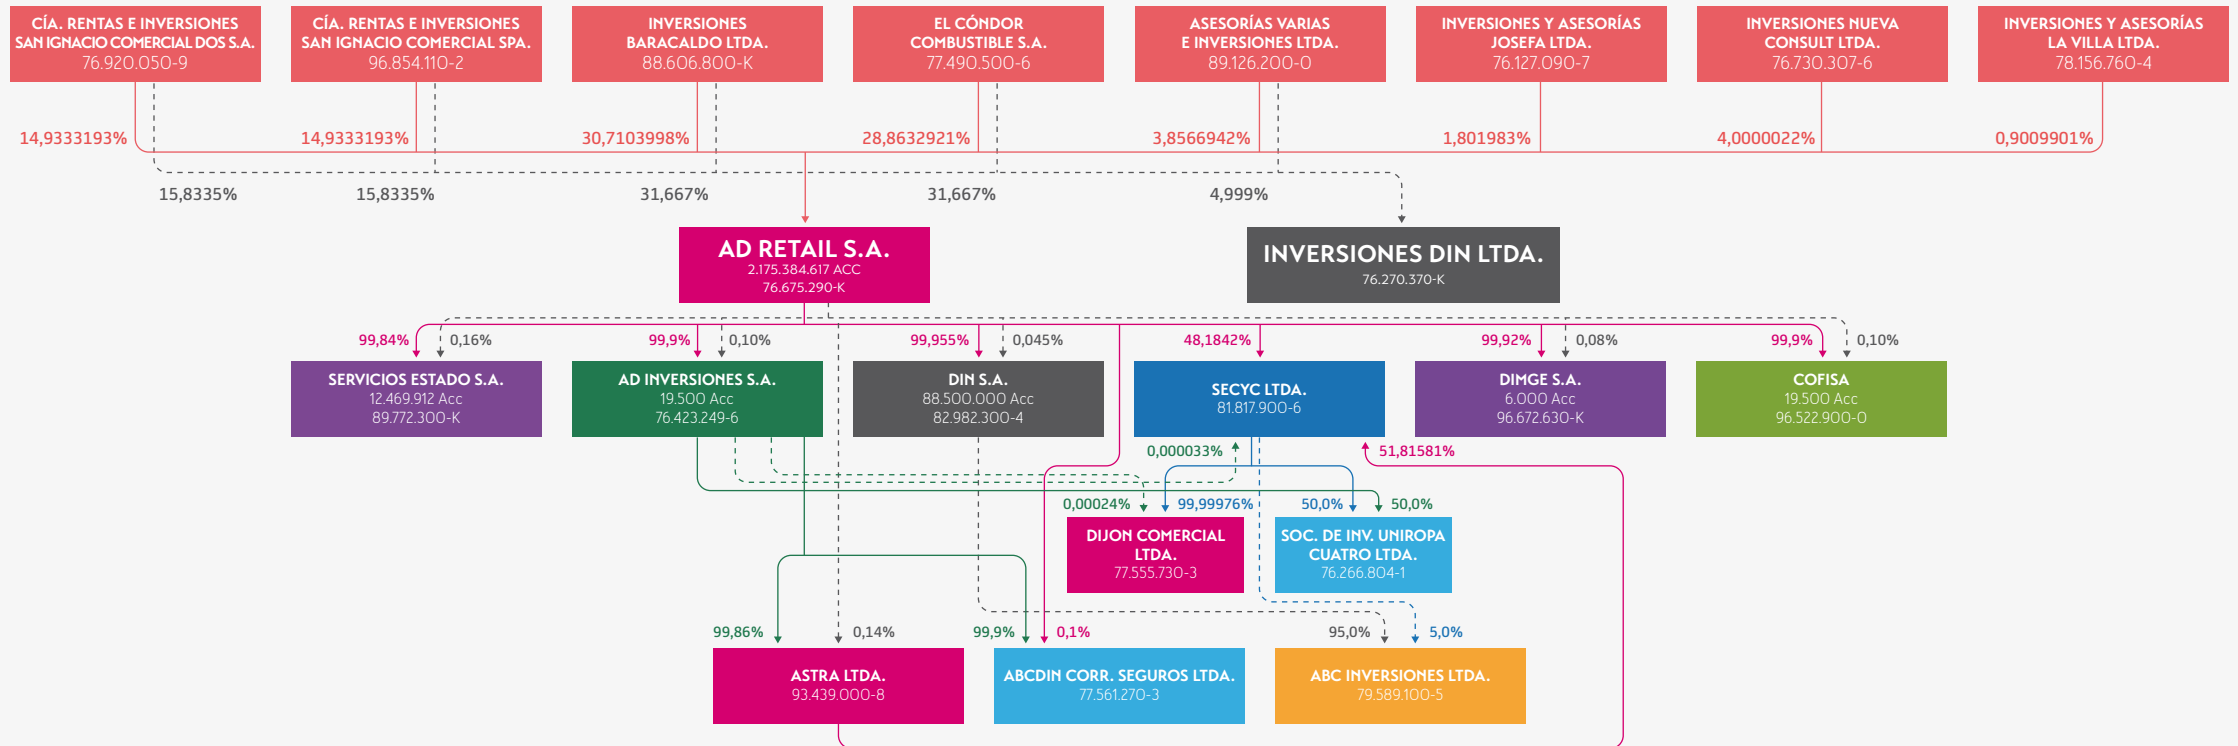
CÍA. RENTAS E INVERSIONES SAN IGNACIO COMERCIAL DOS S.A.
76.920.050-9

CÍA. RENTAS E INVERSIONES SAN IGNACIO COMERCIAL SPA.
96.854.110-2

INVERSIONES BARACALDO LTDA.
88.606.800-K

EL CÓNDOR COMBUSTIBLE S.A.
77.490.500-6

ASESORÍAS VARIAS E INVERSIONES LTDA.
89.126.200-0

INVERSIONES Y ASESORÍAS JOSEFA LTDA.
76.127.090-7

INVERSIONES NUEVA CONSULT LTDA.
76.730.307-6

INVERSIONES Y ASESORÍAS LA VILLA LTDA.
78.156.760-4

14,9333193%
14,9333193%
30,7103998%
28,8632921%
3,8566942%
1,801983%
4,0000022%
0,9009901%

15,8335%
15,8335%
31,667%
31,667%
4,999%

AD RETAIL S.A.
2.175.384.617 ACC
76.675.290-K

INVERSIONES DIN LTDA.
76.270.370-K

99,84%
0,16%
99,9%
0,10%
99,955%
0,045%
48,1842%
99,92%
0,08%
99,9%
0,10%

SERVICIOS ESTADO S.A.
12.469.912 Acc
89.772.300-K

AD INVERSIONES S.A.
19.500 Acc
76.423.249-6

DIN S.A.
88.500.000 Acc
82.982.300-4

SECYC LTDA.
81.817.900-6

DIMGE S.A.
6.000 Acc
96.672.630-K

COFISA
19.500 Acc
96.522.900-0

0,000033%
51,81581%
0,00024%
99,99976%
50,0%
50,0%

DIJON COMERCIAL LTDA.
77.555.730-3

SOC. DE INV. UNIROPA CUATRO LTDA.
76.266.804-1

99,86%
0,14%
99,9%
0,1%
95,0%
5,0%

ASTRA LTDA.
93.439.000-8

ABCDIN CORR. SEGUROS LTDA.
77.561.270-3

ABC INVERSIONES LTDA.
79.589.100-5